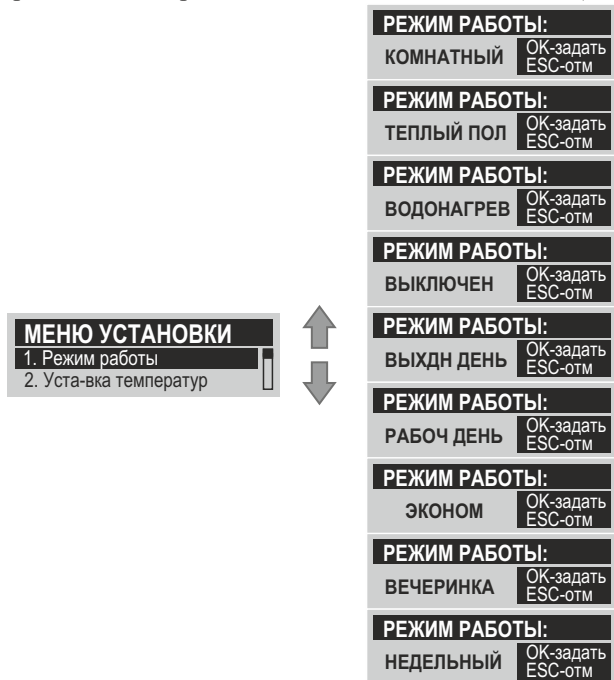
МЕНЮ УСТАНОВКИ
1. Режим работы
2. Уста-вка температур

РЕЖИМ РАБОТЫ:
КОМНАТНЫЙ
OK-задать
ESC-отм

РЕЖИМ РАБОТЫ:
ТЕПЛЫЙ ПОЛ
OK-задать
ESC-отм

РЕЖИМ РАБОТЫ:
ВОДОНАГРЕВ
OK-задать
ESC-отм

РЕЖИМ РАБОТЫ:
ВЫКЛЮЧЕН
OK-задать
ESC-отм

РЕЖИМ РАБОТЫ:
ВЫХДН ДЕНЬ
OK-задать
ESC-отм

РЕЖИМ РАБОТЫ:
РАБОЧ ДЕНЬ
OK-задать
ESC-отм

РЕЖИМ РАБОТЫ:
ЭКОНОМ
OK-задать
ESC-отм

РЕЖИМ РАБОТЫ:
ВЕЧЕРИНКА
OK-задать
ESC-отм

РЕЖИМ РАБОТЫ:
НЕДЕЛЬНЫЙ
OK-задать
ESC-отм